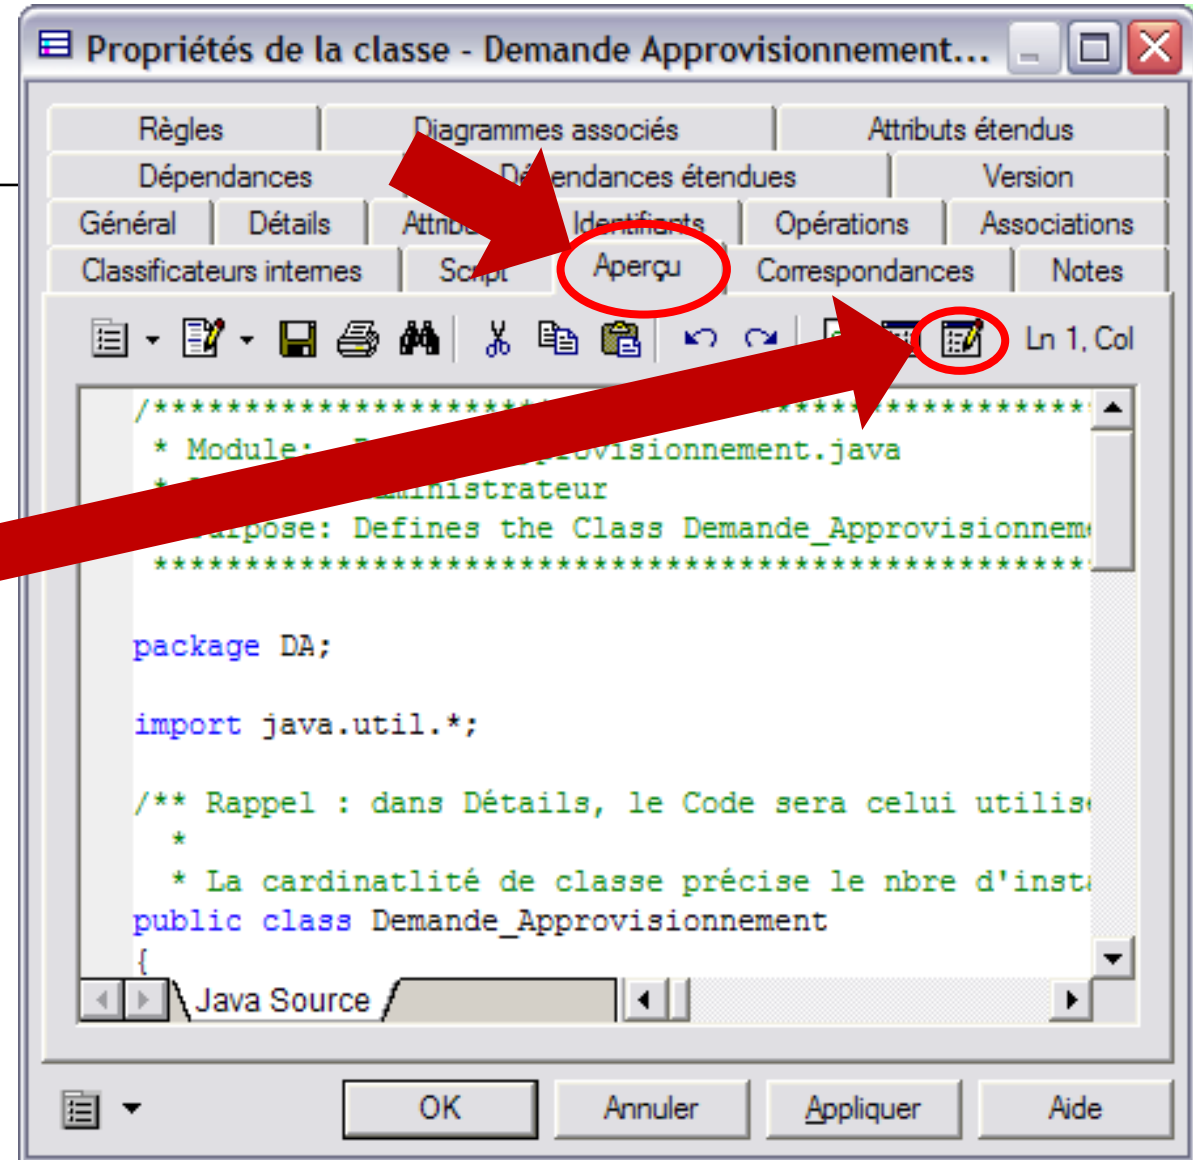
Propriétés de la classe - Demande Approvisionnement...

Règles | Diagrammes associés | Attributs étendus
Dépendances | Dé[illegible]endances étendues | Version
Général | Détails | Attrib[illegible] | Identifi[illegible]ts | Opérations | Associations
Classificateurs internes | Scr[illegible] | Aperçu | Correspondances | Notes

Ln 1, Col

/*************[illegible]*****************
 * Module: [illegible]visionnement.java
 * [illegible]ministrateur
 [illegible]rpose: Defines the Class Demande_Approvisionnem
 ******************************************

package DA;

import java.util.*;

/** Rappel : dans Détails, le Code sera celui utilis
  *
  * La cardinatlité de classe précise le nbre d'inst
public class Demande_Approvisionnement
{

Java Source

OK | Annuler | Appliquer | Aide